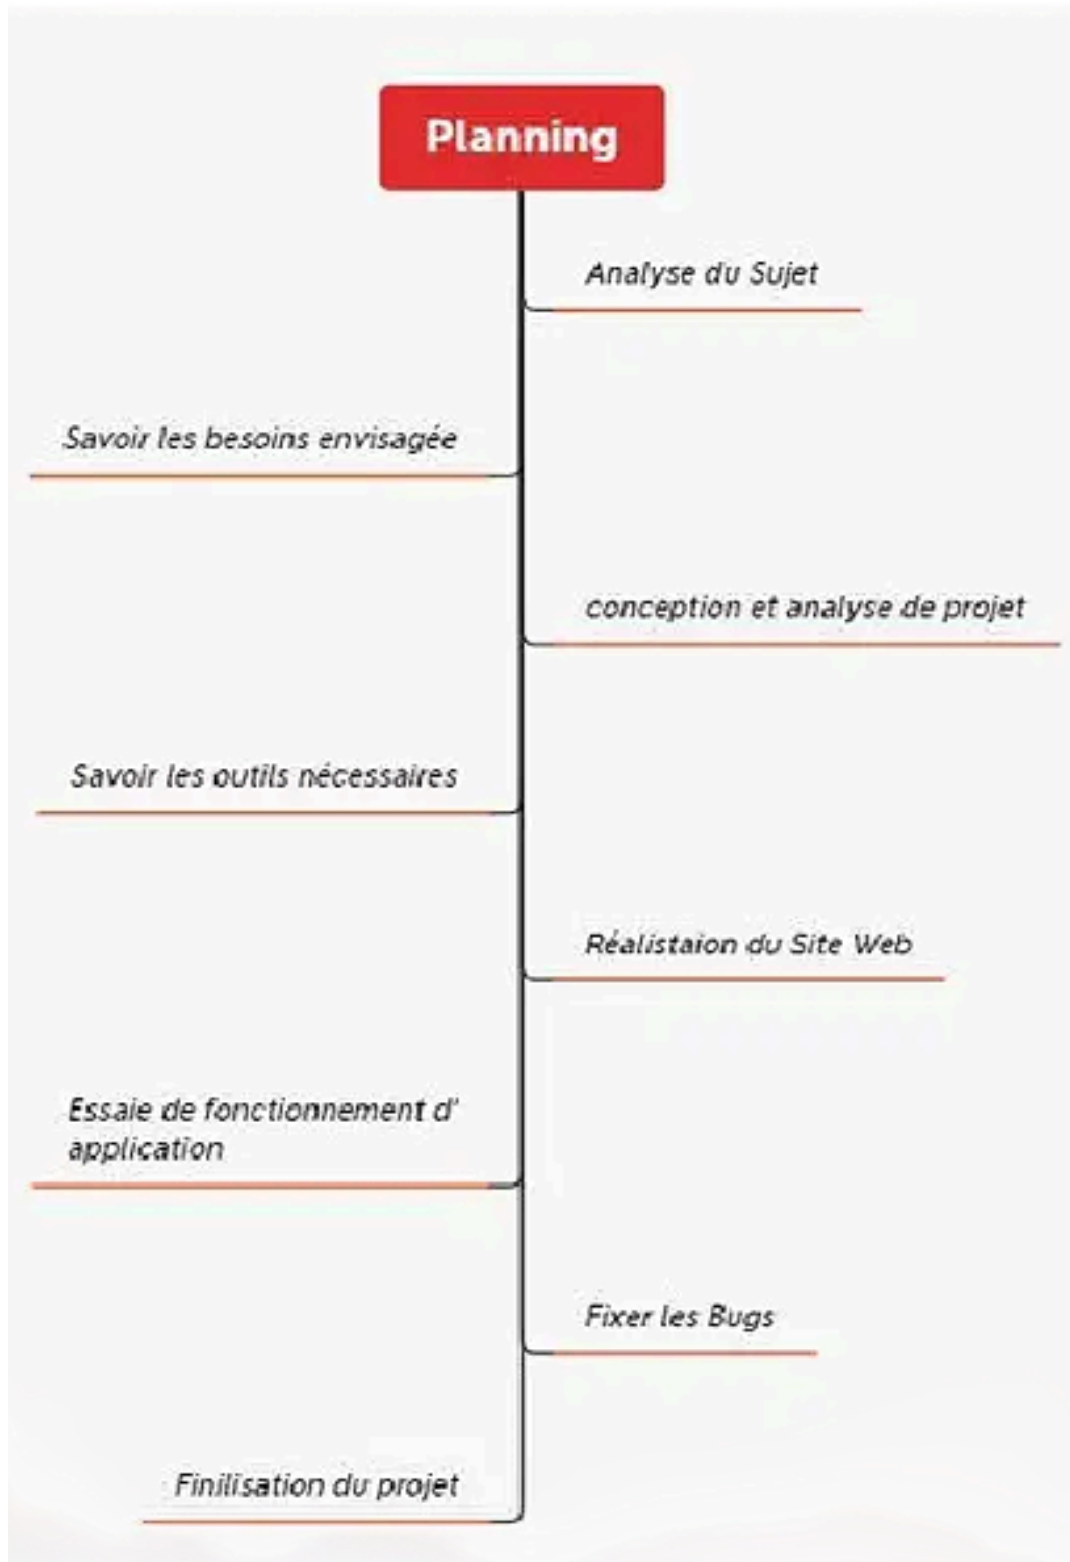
Planning

Analyse du Sujet

Savoir les besoins envisagée

conception et analyse de projet

Savoir les outils nécessaires

Réalistaion du Site Web

Essaie de fonctionnement d' application

Fixer les Bugs

Finilisation du projet